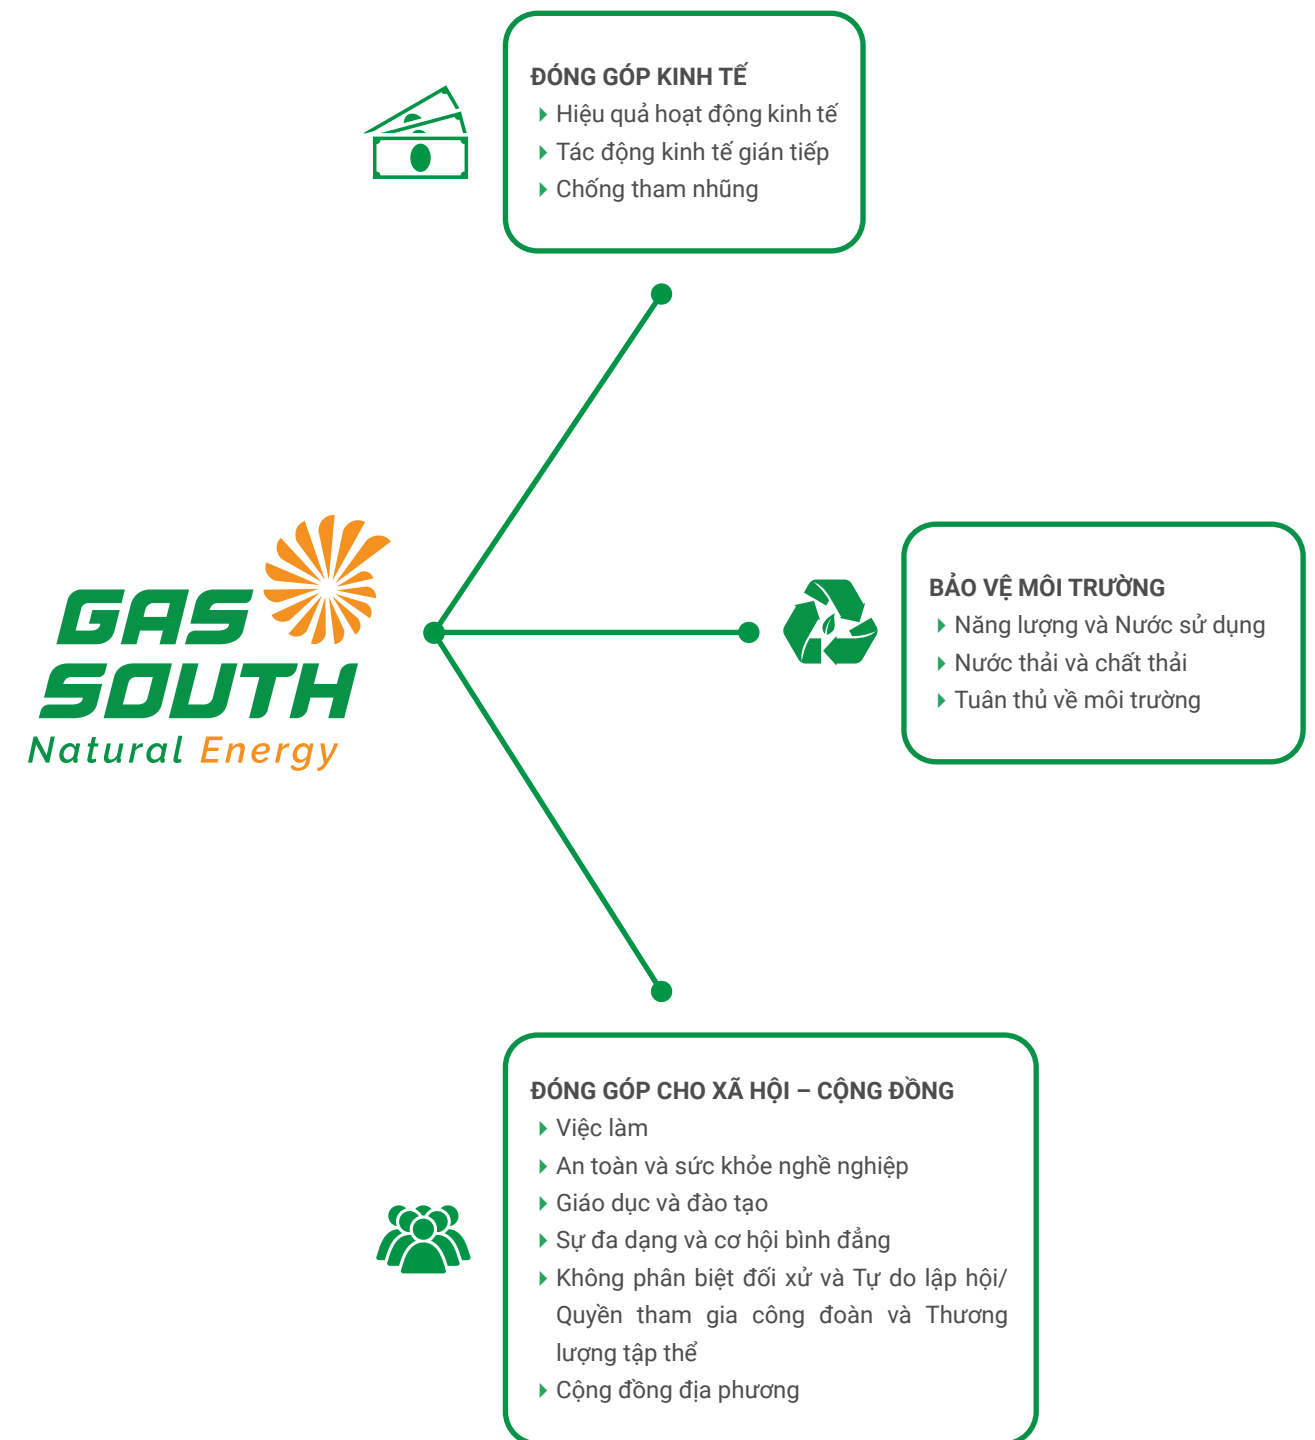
ĐÓNG GÓP KINH TẾ
Hiệu quả hoạt động kinh tế
Tác động kinh tế gián tiếp
Chống tham nhũng

GAS SOUTH
Natural Energy

BẢO VỆ MÔI TRƯỜNG
Năng lượng và Nước sử dụng
Nước thải và chất thải
Tuân thủ về môi trường

ĐÓNG GÓP CHO XÃ HỘI – CỘNG ĐỒNG
Việc làm
An toàn và sức khỏe nghề nghiệp
Giáo dục và đào tạo
Sự đa dạng và cơ hội bình đẳng
Không phân biệt đối xử và Tự do lập hội/ Quyền tham gia công đoàn và Thương lượng tập thể
Cộng đồng địa phương